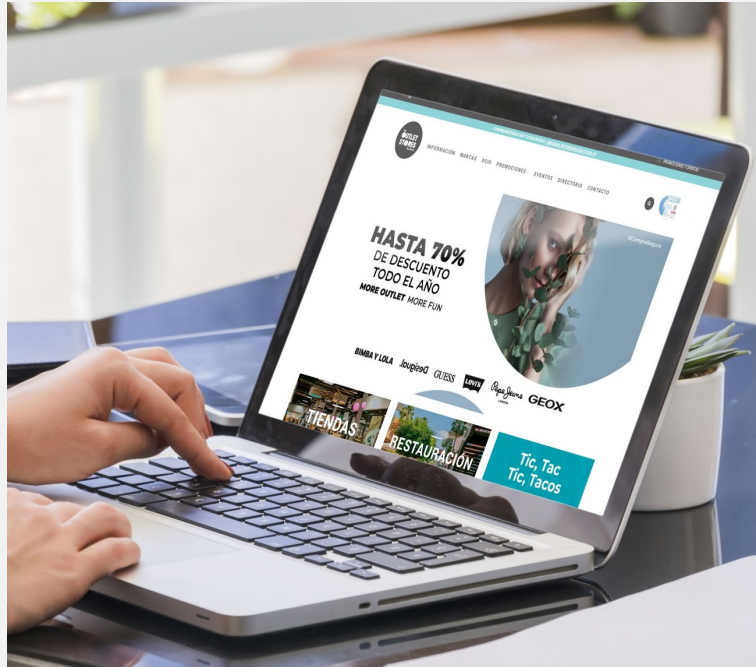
THE OUTLET STORES

INFORMACIÓN MARCAS OCIO PROMOCIONES EVENTOS DIRECTORIO CONTACTO

HASTA 70%
DE DESCUENTO
TODO EL AÑO
MORE OUTLET MORE FUN

#CompraSegura

BIMBA Y LOLA Desigual GUESS Levi's Pepe Jeans GEOX

TIENDAS

RESTAURACIÓN

Tic, Tac
Tic, Tacos